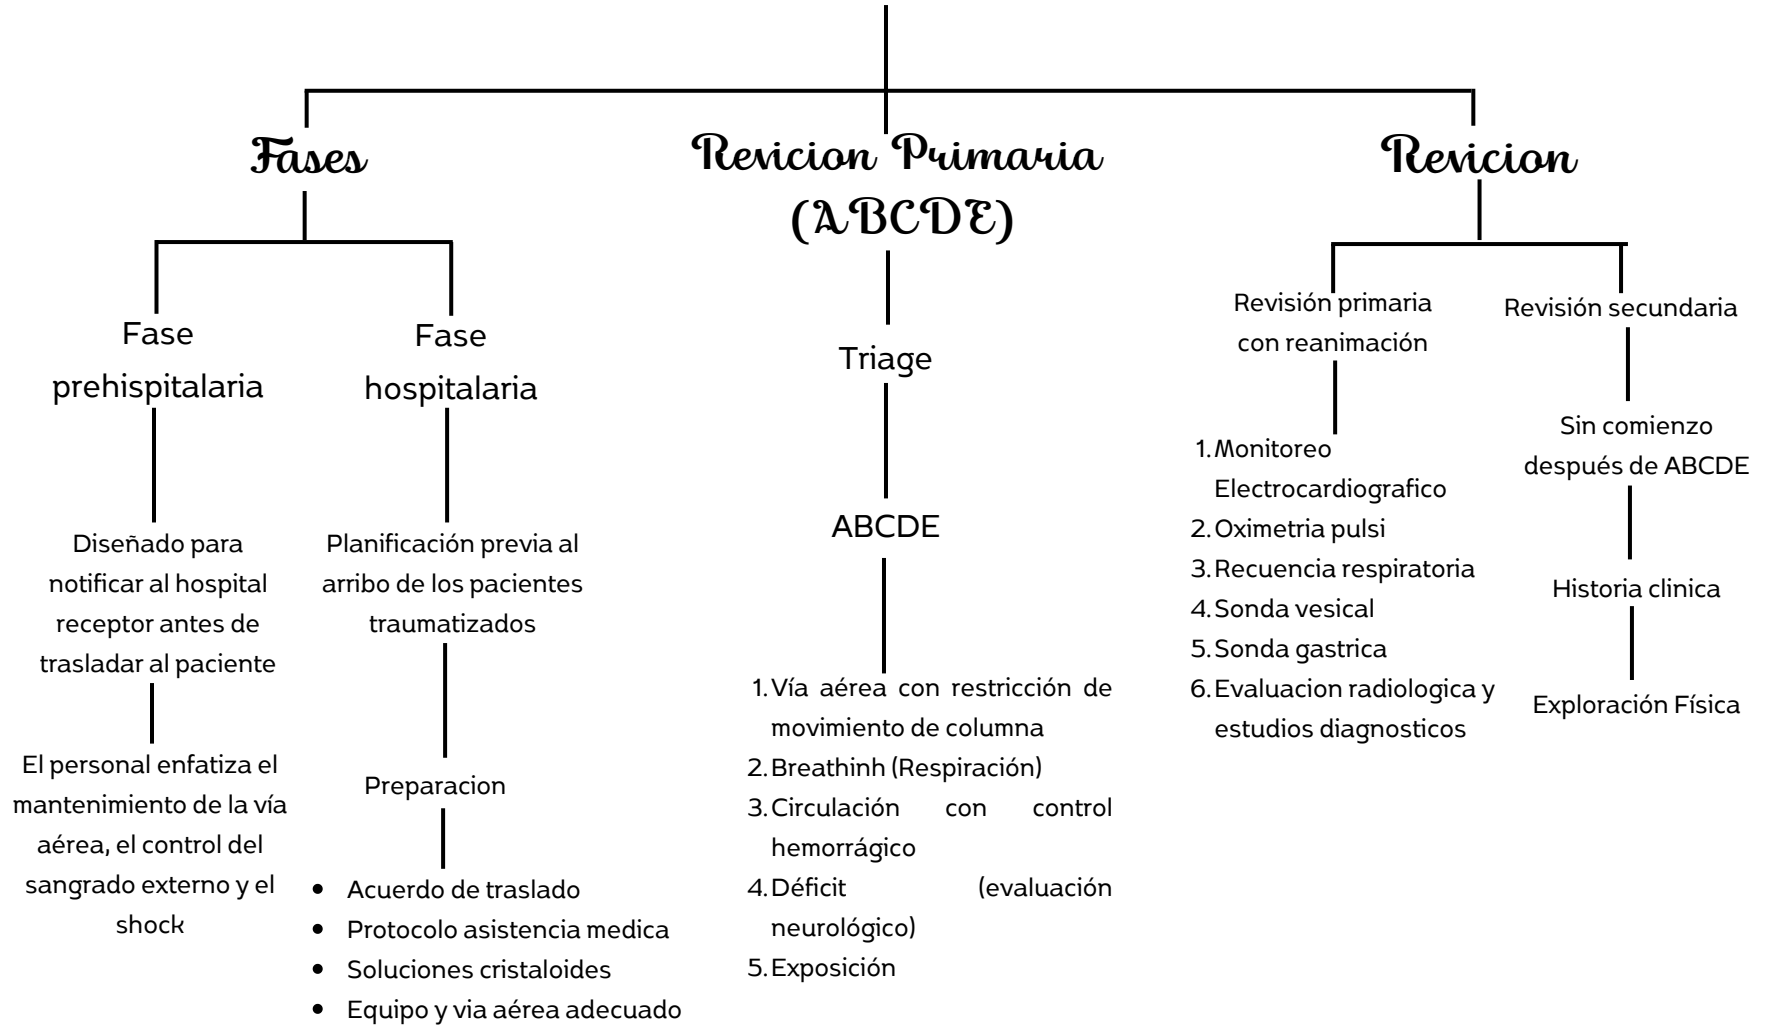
Fases

Revicion Primaria (ABCDE)

Revicion

Fase prehispitalaria

Fase hospitalaria

Diseñado para notificar al hospital receptor antes de trasladar al paciente

El personal enfatiza el mantenimiento de la vía aérea, el control del sangrado externo y el shock

Planificación previa al arribo de los pacientes traumatizados

Preparacion

- Acuerdo de traslado
- Protocolo asistencia medica
- Soluciones cristaloides
- Equipo y via aérea adecuado

Triage

ABCDE

1. Vía aérea con restricción de movimiento de columna
2. Breathinh (Respiración)
3. Circulación con control hemorrágico
4. Déficit (evaluación neurológico)
5. Exposición

Revisión primaria con reanimación

1. Monitoreo Electrocardiografico
2. Oximetria pulsi
3. Recuencia respiratoria
4. Sonda vesical
5. Sonda gastrica
6. Evaluacion radiologica y estudios diagnosticos

Revisión secundaria

Sin comienzo después de ABCDE

Historia clinica

Exploración Física